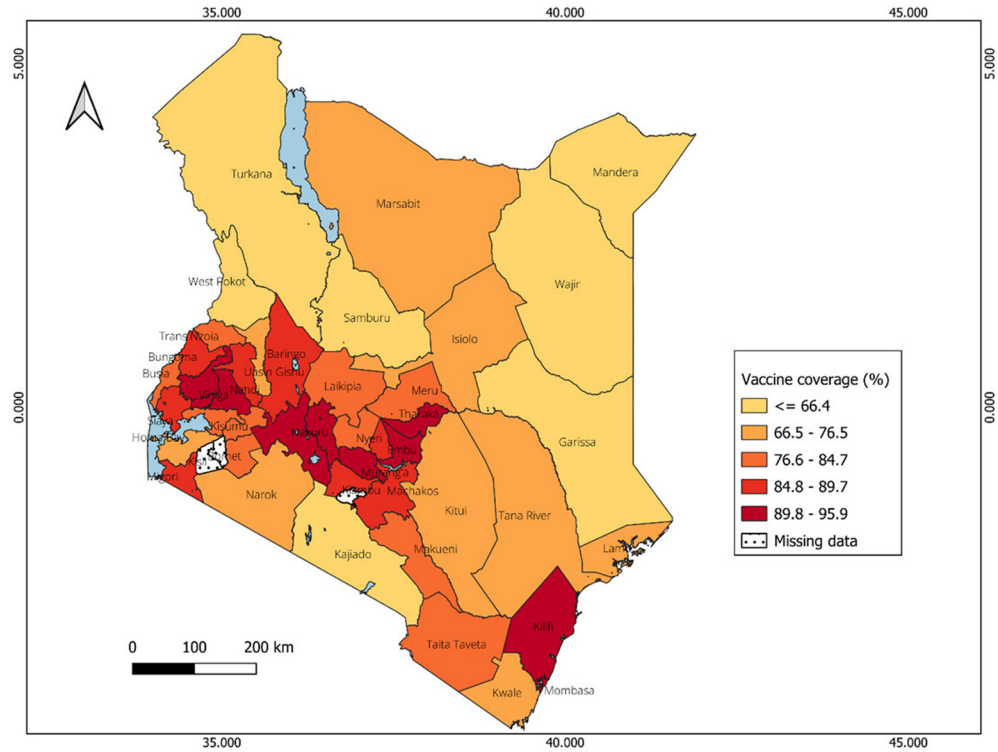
35.000
40.000
45.000

5.000
5.000

0.000
0.000

Turkana
Marsabit
Mandera
Wajir
West Pokot
Samburu
Isiolo
Trans Nzoia
Bungoma
Busia
Uasin Gishu
Baringo
Nandi
Vihiga
Kisumu
Siaya
Homa Bay
Migori
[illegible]
Kericho
Laikipia
Meru
Tharaka
Nakuru
Nyeri
Embu
Muranga
Kiambu
Machakos
Narok
Kitui
Tana River
Garissa
Kajiado
Makueni
Lamu
Taita Taveta
Kilifi
Kwale
Mombasa

Vaccine coverage (%)
<= 66.4
66.5 - 76.5
76.6 - 84.7
84.8 - 89.7
89.8 - 95.9
Missing data

0
100
200 km